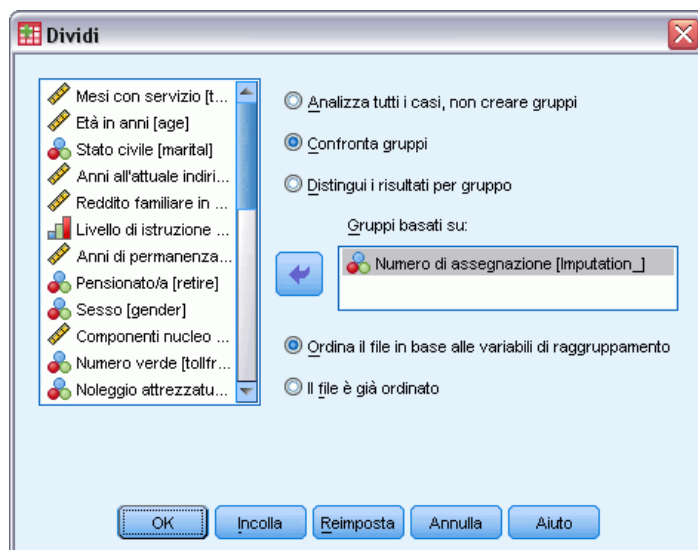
Dividi

Mesi con servizio [t...
Età in anni [age]
Stato civile [marital]
Anni all'attuale indiri...
Reddito familiare in ...
Livello di istruzione ...
Anni di permanenza...
Pensionato/a [retire]
Sesso [gender]
Componenti nucleo ...
Numero verde [tollfr...
Noleggio attrezzatu...

Analizza tutti i casi, non creare gruppi
Confronta gruppi
Distingui i risultati per gruppo

Gruppi basati su:
Numero di assegnazione [Imputation_]

Ordina il file in base alle variabili di raggruppamento
Il file è già ordinato

OK
Incolla
Reimposta
Annulla
Aiuto